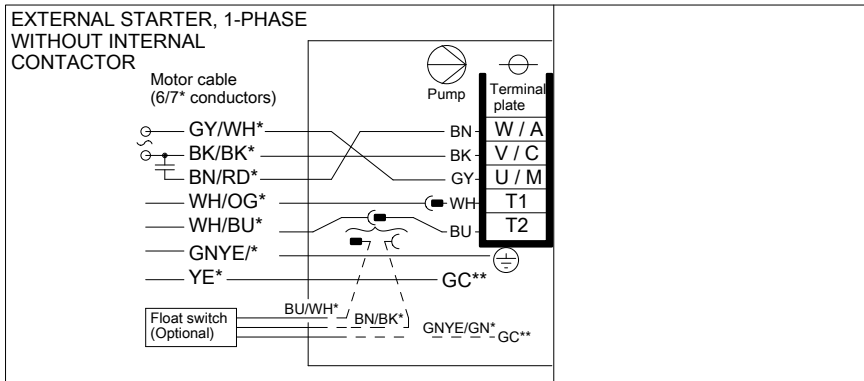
EXTERNAL STARTER, 1-PHASE WITHOUT INTERNAL CONTACTOR

Motor cable (6/7* conductors)

Pump

Terminal plate

GY/WH*
BK/BK*
BN/RD*
WH/OG*
WH/BU*
GNYE/*
YE*

BN
BK
GY
WH
BU

| W / A |
|---|
| V / C |
| U / M |
| T1 |
| T2 |

GC**

Float switch (Optional)

BU/WH*
BN/BK*
GNYE/GN*
GC**